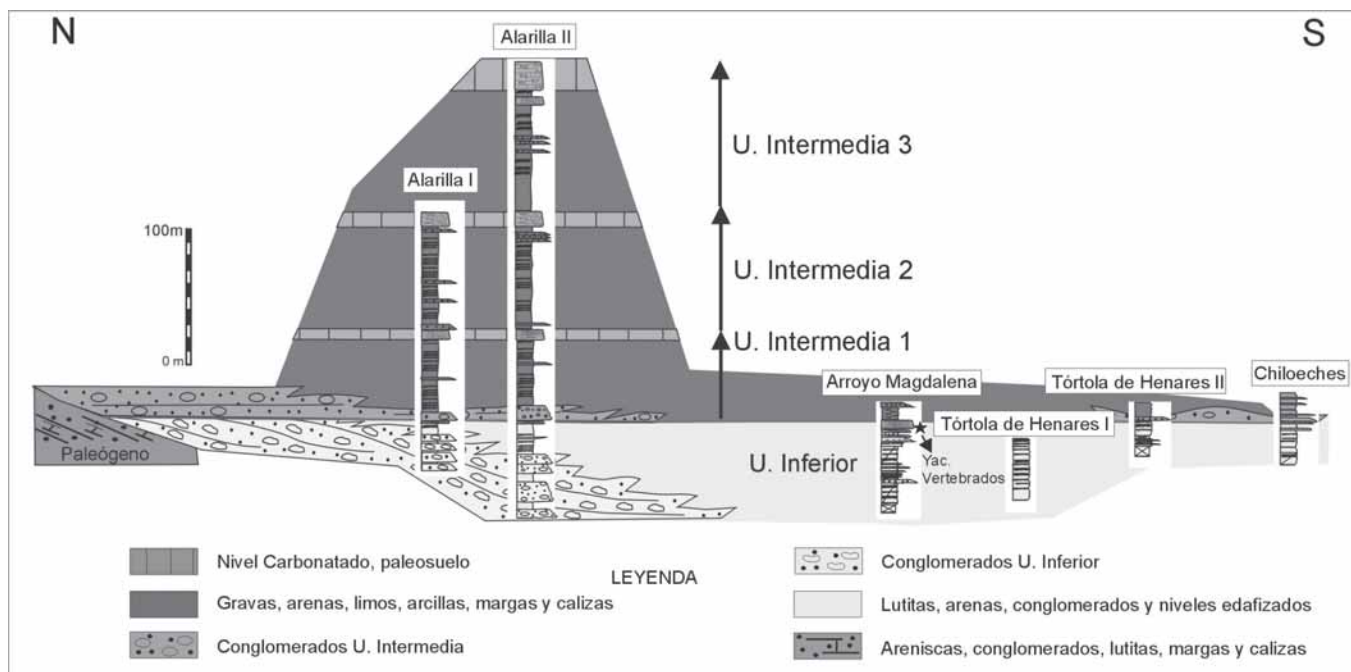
N

S

Alarilla II

U. Intermedia 3

Alarilla I

100m

U. Intermedia 2

0 m

U. Intermedia 1

Arroyo Magdalena

Tórtola de Henares II

Chiloeches

Tórtola de Henares I

Paleógeno

U. Inferior

Yac. Vertebrados

LEYENDA

Nivel Carbonatado, paleosuelo

Gravas, arenas, limos, arcillas, margas y calizas

Conglomerados U. Intermedia

Conglomerados U. Inferior

Lutitas, arenas, conglomerados y niveles edafizados

Areniscas, conglomerados, lutitas, margas y calizas